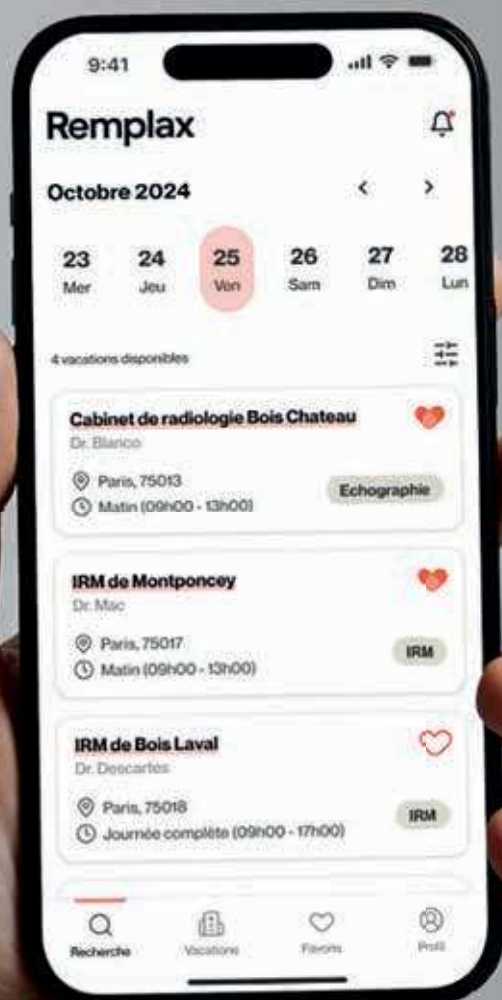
9:41

Remplax

Octobre 2024

23 Mer
24 Jeu
25 Ven
26 Sam
27 Dim
28 Lun

4 vacations disponibles

Cabinet de radiologie Bois Chateau
Dr. Blanco
Paris, 75013
Matin (09h00 - 13h00)
Echographie

IRM de Montponcey
Dr. Mac
Paris, 75017
Matin (09h00 - 13h00)
IRM

IRM de Bois Laval
Dr. Descartes
Paris, 75018
Journée complète (09h00 - 17h00)
IRM

Recherche
Vacations
Favoris
Profil